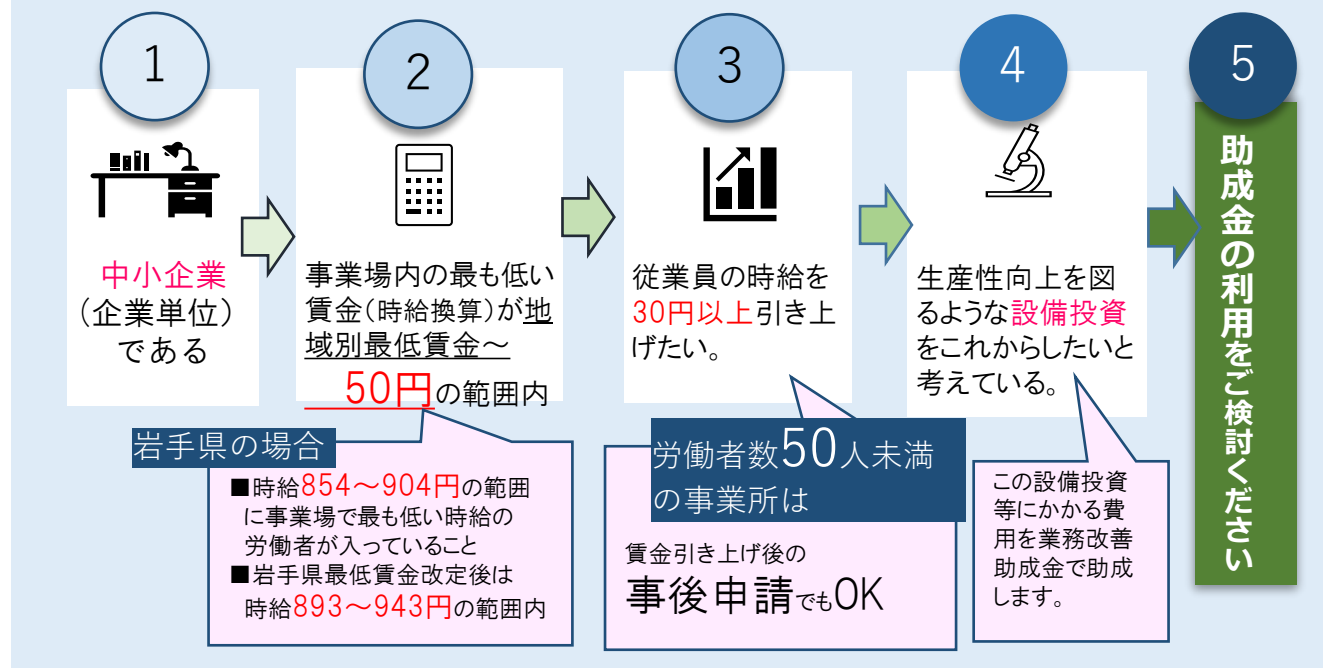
1

中小企業
（企業単位）
である

2

事業場内の最も低い賃金（時給換算）が地域別最低賃金～50円の範囲内

岩手県の場合

■時給854～904円の範囲に事業場で最も低い時給の労働者が入っていること
■岩手県最低賃金改定後は時給893～943円の範囲内

3

従業員の時給を30円以上引き上げたい。

労働者数50人未満の事業所は

賃金引き上げ後の
事後申請でもOK

4

生産性向上を図るような設備投資をこれからしたいと考えている。

この設備投資等にかかる費用を業務改善助成金で助成します。

5

助成金の利用をご検討ください